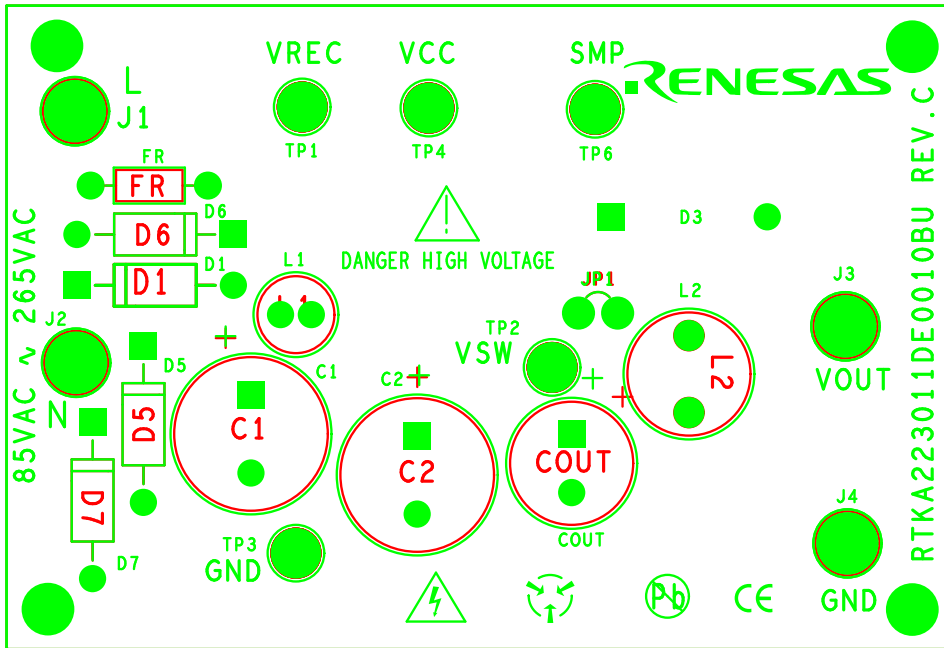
L
J1

VREC
TP1

VCC
TP4

SMP
TP6

RENESAS

RTKA223011DE0010BU REV. C

FR
FR

D6
D6

D1
D1

85VAC ~ 265VAC

J2

N

D5
D5

D7
D7

DANGER HIGH VOLTAGE

D3

L1

C1
C1

C2
C2

JP1

TP2
VSW

L2
L2

J3
VOUT

COUT
COUT

TP3
GND

J4
GND

CE